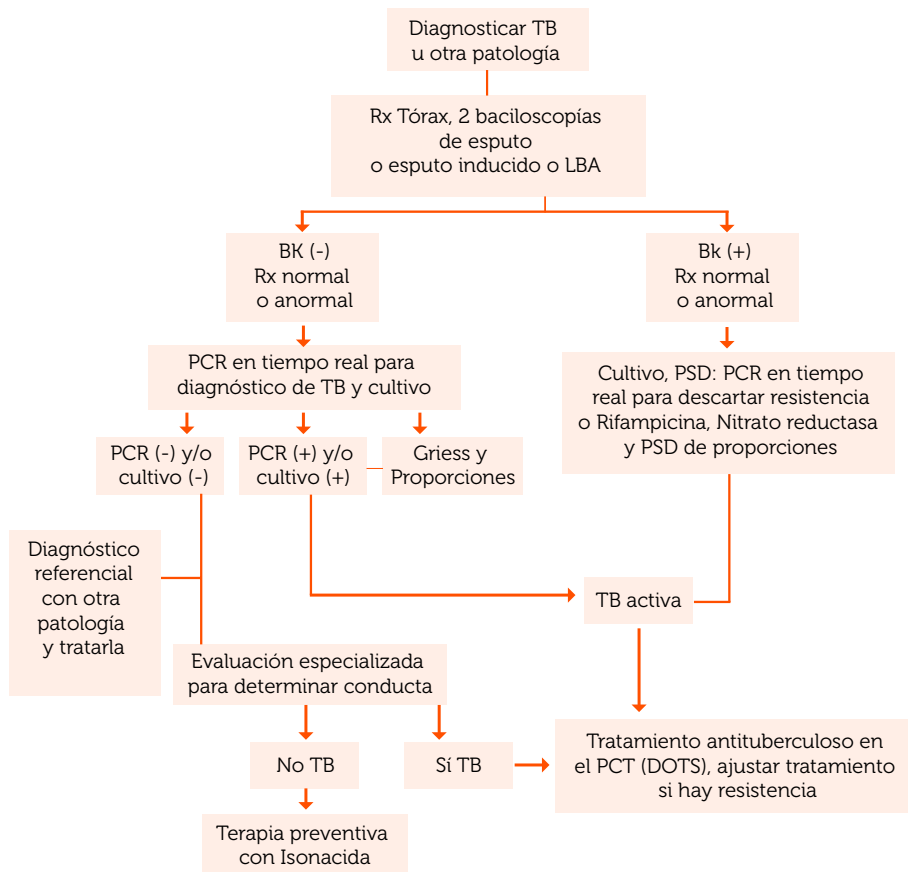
Diagnosticar TB
u otra patología

Rx Tórax, 2 baciloscopías
de esputo
o esputo inducido o LBA

BK (-)
Rx normal
o anormal

Bk (+)
Rx normal
o anormal

PCR en tiempo real para
diagnóstico de TB y cultivo

Cultivo, PSD: PCR en tiempo
real para descartar resistencia
o Rifampicina, Nitrato reductasa
y PSD de proporciones

PCR (-) y/o
cultivo (-)

PCR (+) y/o
cultivo (+)

Griess y
Proporciones

Diagnóstico
referencial
con otra
patología
y tratarla

TB activa

Evaluación especializada
para determinar conducta

No TB

Sí TB

Tratamiento antituberculoso en
el PCT (DOTS), ajustar tratamiento
si hay resistencia

Terapia preventiva
con Isonacida